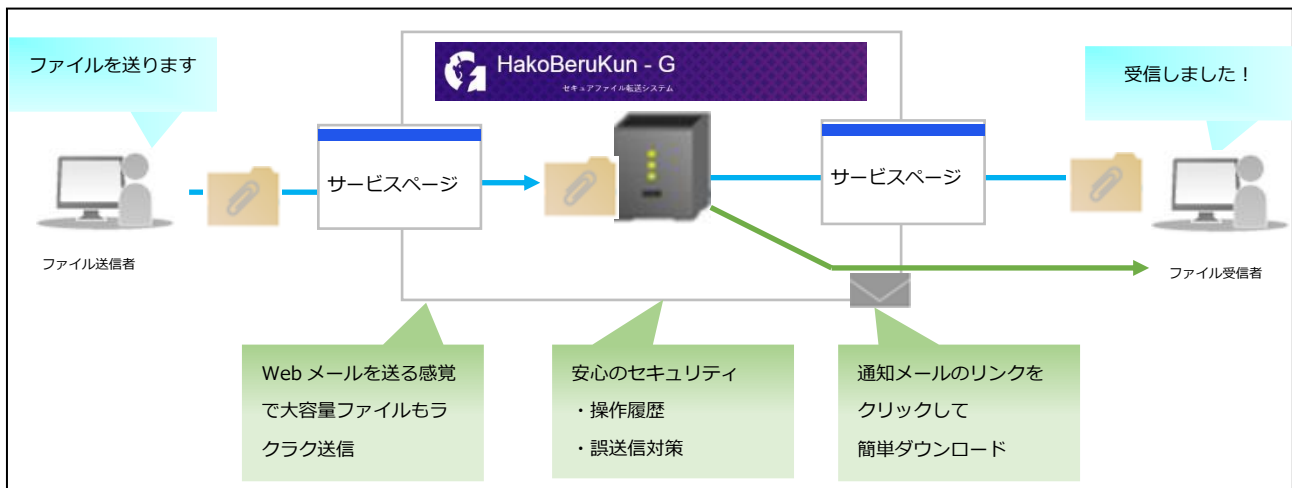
ファイルを送ります

HakoBeruKun - G

セキュアファイル転送システム

受信しました！

サービスページ

サービスページ

ファイル送信者

ファイル受信者

Web メールを送る感覚で大容量ファイルもラクラク送信

安心のセキュリティ

・操作履歴

・誤送信対策

通知メールのリンクをクリックして

簡単ダウンロード